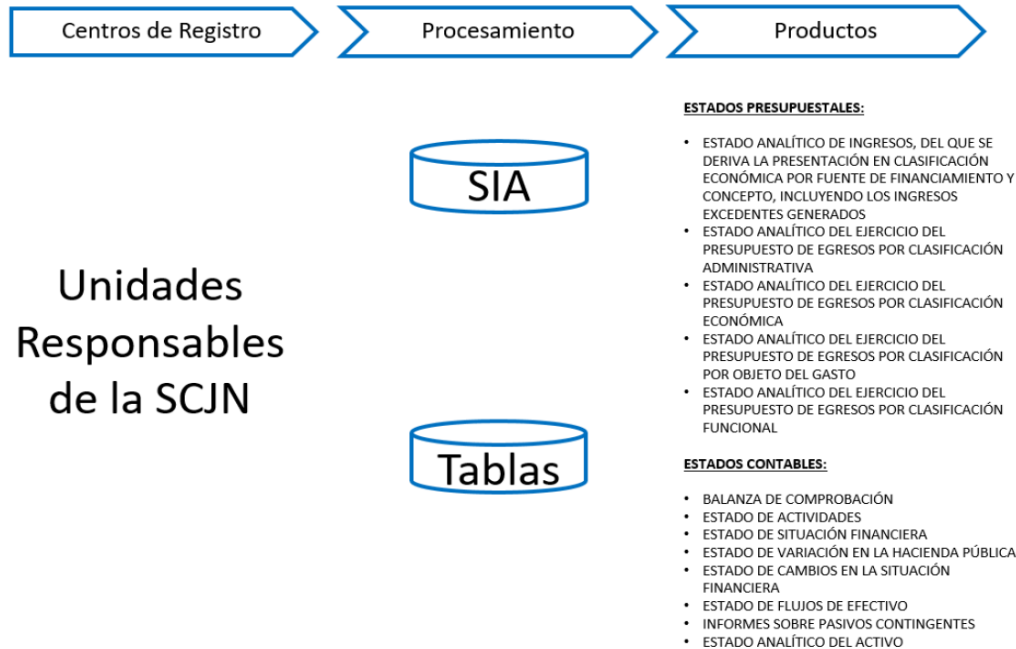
Centros de Registro

Procesamiento

Productos

Unidades Responsables de la SCJN

SIA

Tablas

ESTADOS PRESUPUESTALES:

• ESTADO ANALÍTICO DE INGRESOS, DEL QUE SE DERIVA LA PRESENTACIÓN EN CLASIFICACIÓN ECONÓMICA POR FUENTE DE FINANCIAMIENTO Y CONCEPTO, INCLUYENDO LOS INGRESOS EXCEDENTES GENERADOS
• ESTADO ANALÍTICO DEL EJERCICIO DEL PRESUPUESTO DE EGRESOS POR CLASIFICACIÓN ADMINISTRATIVA
• ESTADO ANALÍTICO DEL EJERCICIO DEL PRESUPUESTO DE EGRESOS POR CLASIFICACIÓN ECONÓMICA
• ESTADO ANALÍTICO DEL EJERCICIO DEL PRESUPUESTO DE EGRESOS POR CLASIFICACIÓN POR OBJETO DEL GASTO
• ESTADO ANALÍTICO DEL EJERCICIO DEL PRESUPUESTO DE EGRESOS POR CLASIFICACIÓN FUNCIONAL

ESTADOS CONTABLES:

• BALANZA DE COMPROBACIÓN
• ESTADO DE ACTIVIDADES
• ESTADO DE SITUACIÓN FINANCIERA
• ESTADO DE VARIACIÓN EN LA HACIENDA PÚBLICA
• ESTADO DE CAMBIOS EN LA SITUACIÓN FINANCIERA
• ESTADO DE FLUJOS DE EFECTIVO
• INFORMES SOBRE PASIVOS CONTINGENTES
• ESTADO ANALÍTICO DEL ACTIVO